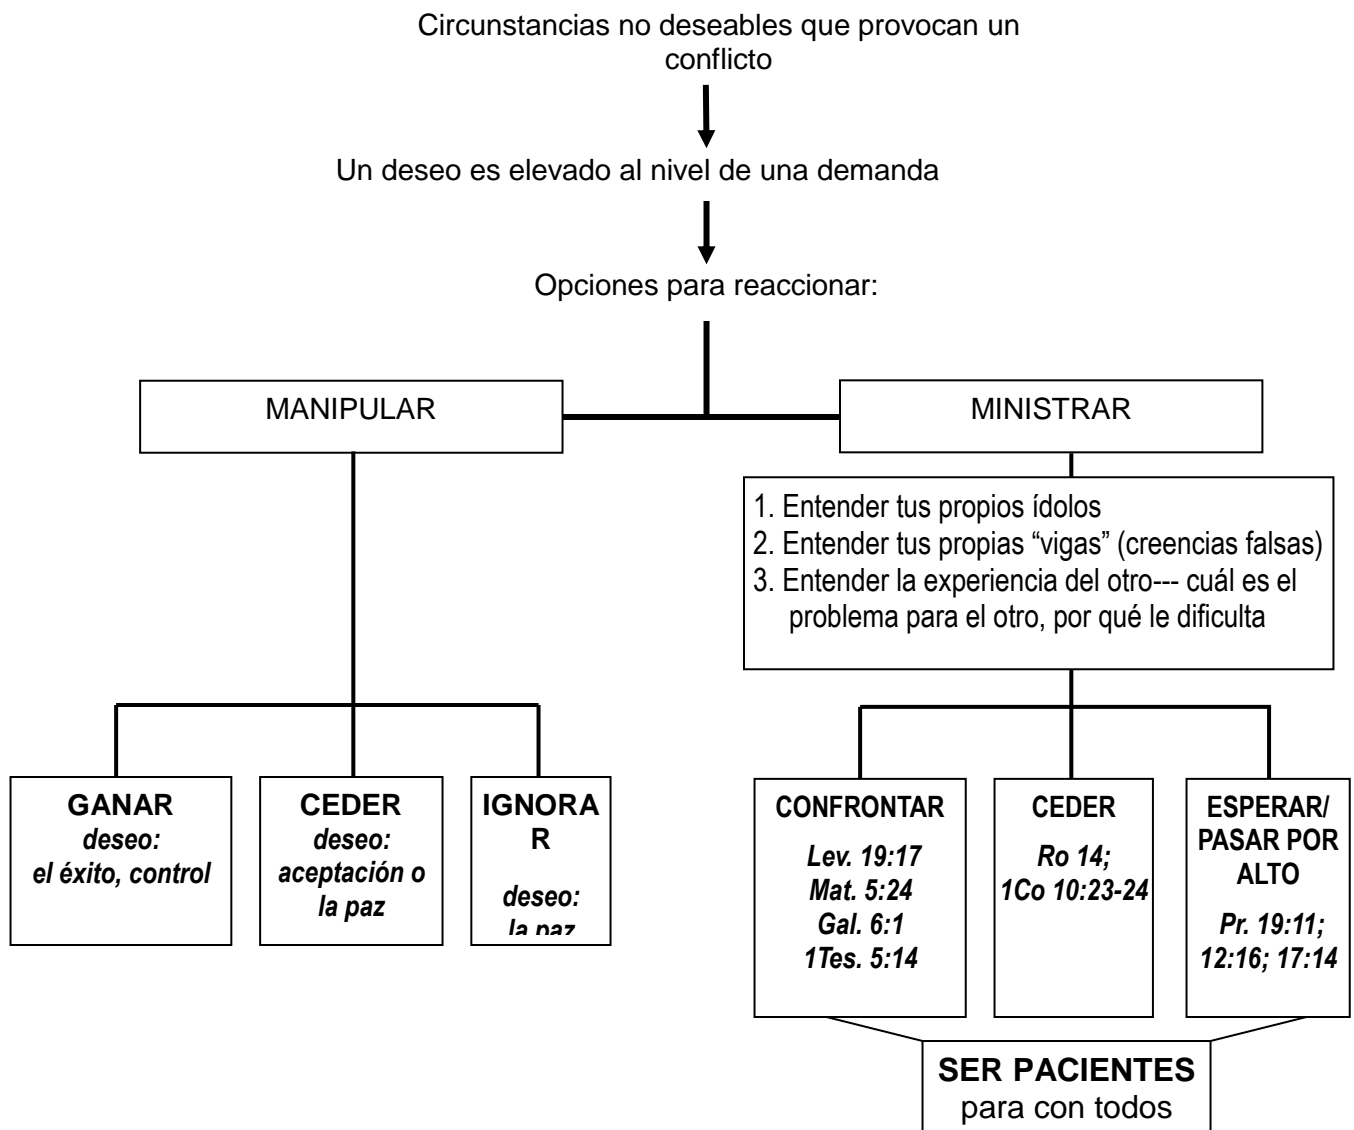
Circunstancias no deseables que provocan un conflicto

Un deseo es elevado al nivel de una demanda

Opciones para reaccionar:

MANIPULAR

MINISTRAR

1. Entender tus propios ídolos
2. Entender tus propias "vigas" (creencias falsas)
3. Entender la experiencia del otro--- cuál es el problema para el otro, por qué le dificulta

**GANAR**
*deseo:*
*el éxito, control*

**CEDER**
*deseo:*
*aceptación o la paz*

**IGNORAR**
*deseo:*
*la paz*

**CONFRONTAR**
*Lev. 19:17*
*Mat. 5:24*
*Gal. 6:1*
*1Tes. 5:14*

**CEDER**
*Ro 14;*
*1Co 10:23-24*

**ESPERAR/ PASAR POR ALTO**
*Pr. 19:11; 12:16; 17:14*

**SER PACIENTES**
para con todos